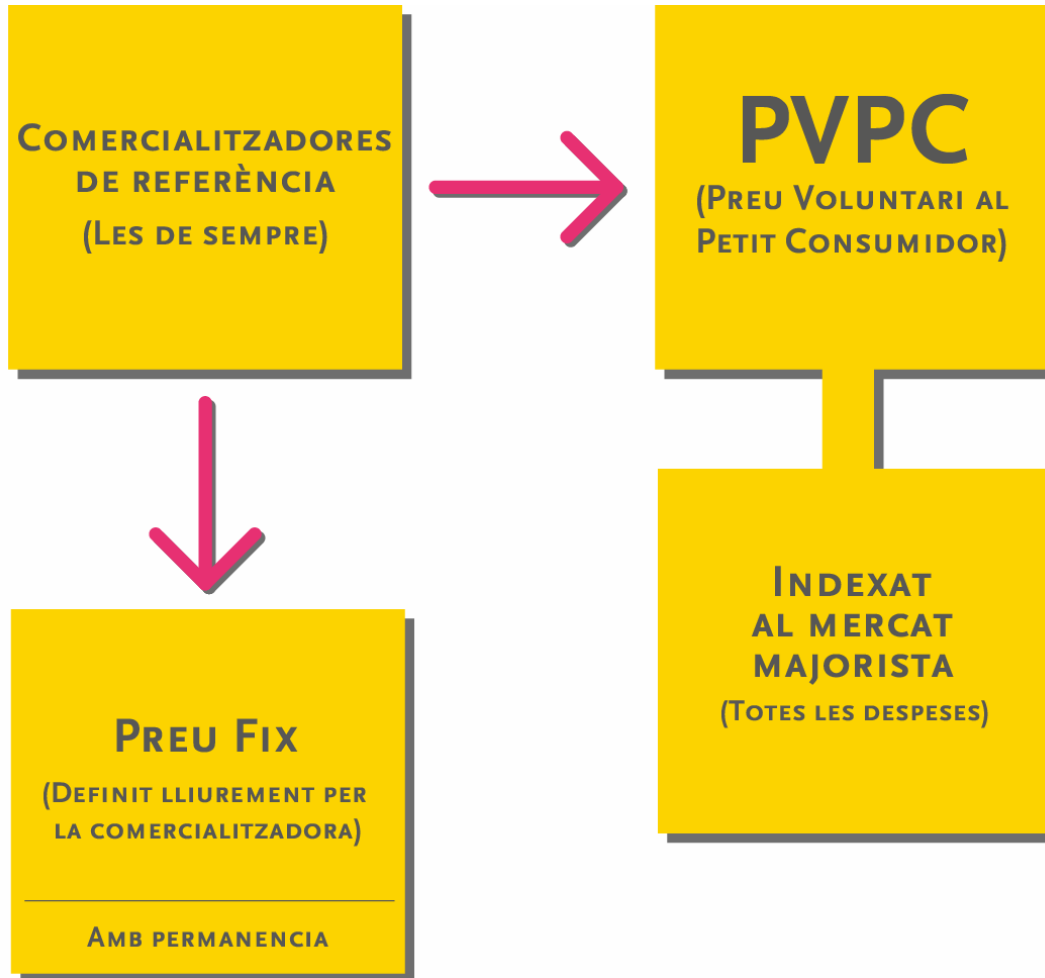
Comercialitzadores de referència
(Les de sempre)

PVPC
(Preu Voluntari al Petit Consumidor)

Preu Fix
(Definit lliurement per la comercialitzadora)

Amb permanencia

Indexat al mercat majorista
(Totes les despeses)